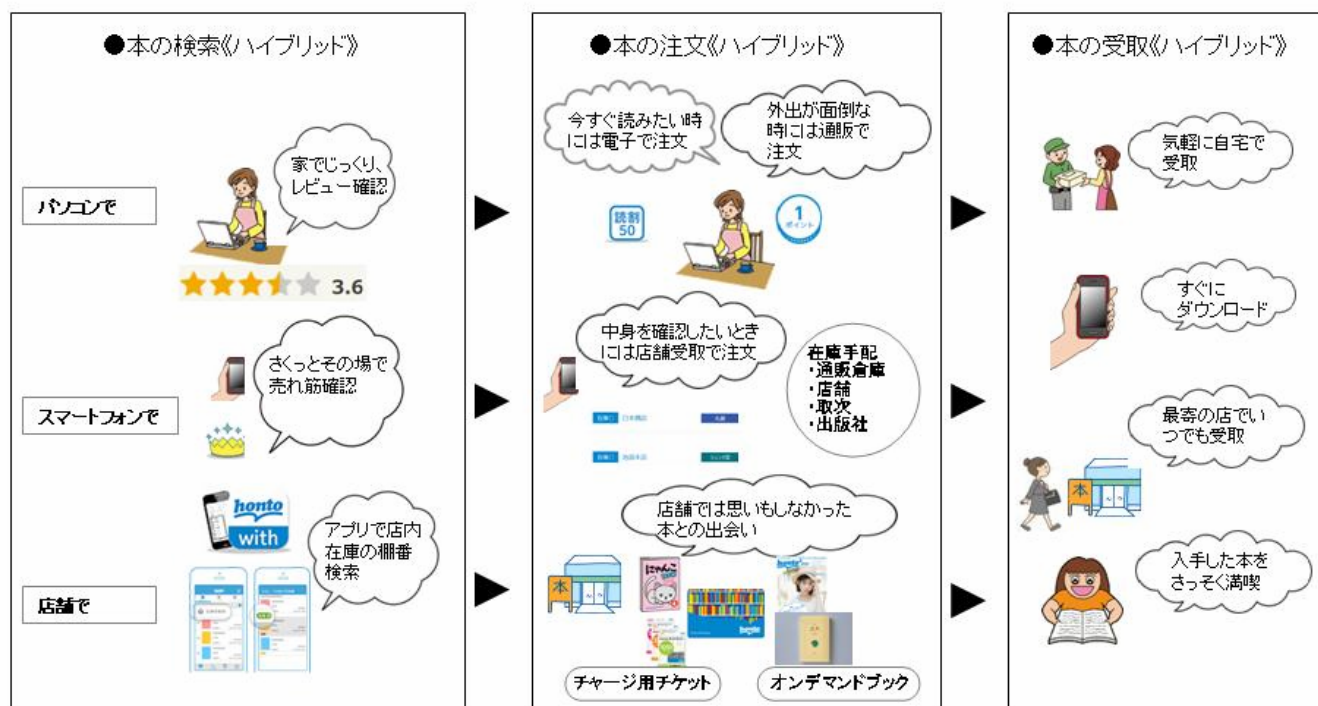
●本の検索《ハイブリッド》

パソコンで

家でじっくり、レビュー確認

3.6

スマートフォンで

さくっとその場で売れ筋確認

店舗で

honto with

アプリで店内在庫の棚番検索

●本の注文《ハイブリッド》

今すぐ読みたい時には電子で注文

外出が面倒な時には通販で注文

読割 50

1 ポイント

中身を確認したいときには店舗受取で注文

在庫手配
・通販倉庫
・店舗
・取次
・出版社

店舗では思いもしなかった本との出会い

本

チャージ用チケット

オンデマンドブック

●本の受取《ハイブリッド》

気軽に自宅で受取

すぐにダウンロード

最寄の店でいつでも受取

本

入手した本をさっそく満喫